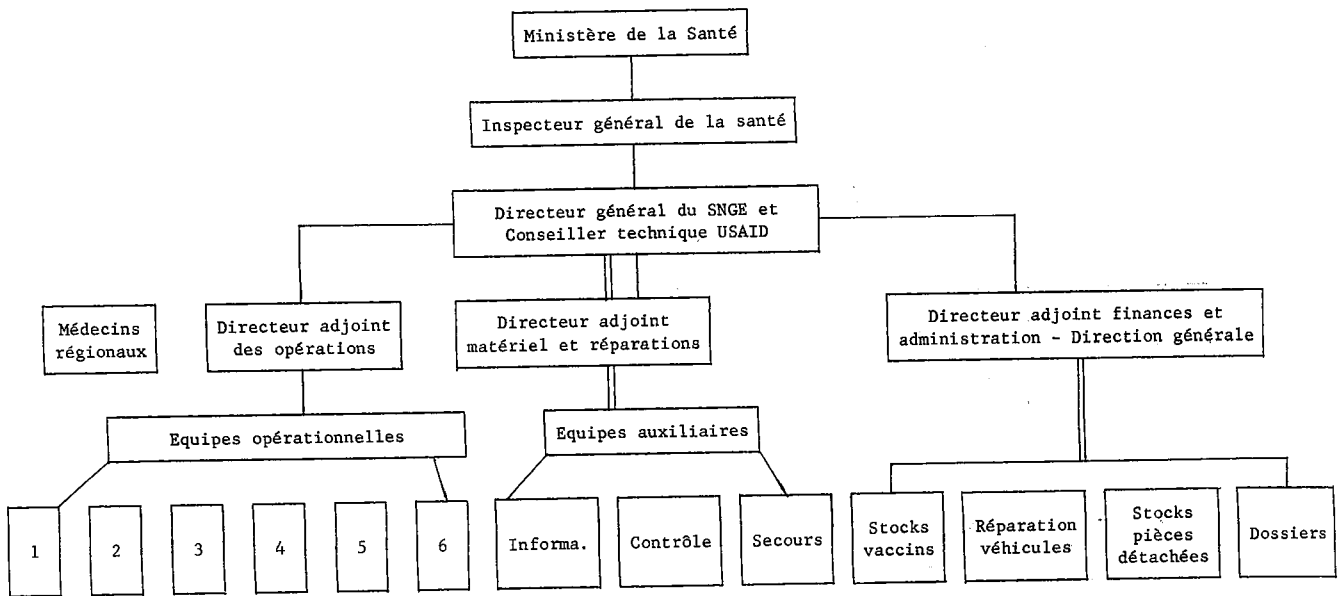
Ministère de la Santé

Inspecteur général de la santé

Directeur général du SNGE et Conseiller technique USAID

Médecins régionaux

Directeur adjoint des opérations

Directeur adjoint matériel et réparations

Directeur adjoint finances et administration - Direction générale

Equipes opérationnelles

Equipes auxiliaires

1

2

3

4

5

6

Informa.

Contrôle

Secours

Stocks vaccins

Réparation véhicules

Stocks pièces détachées

Dossiers